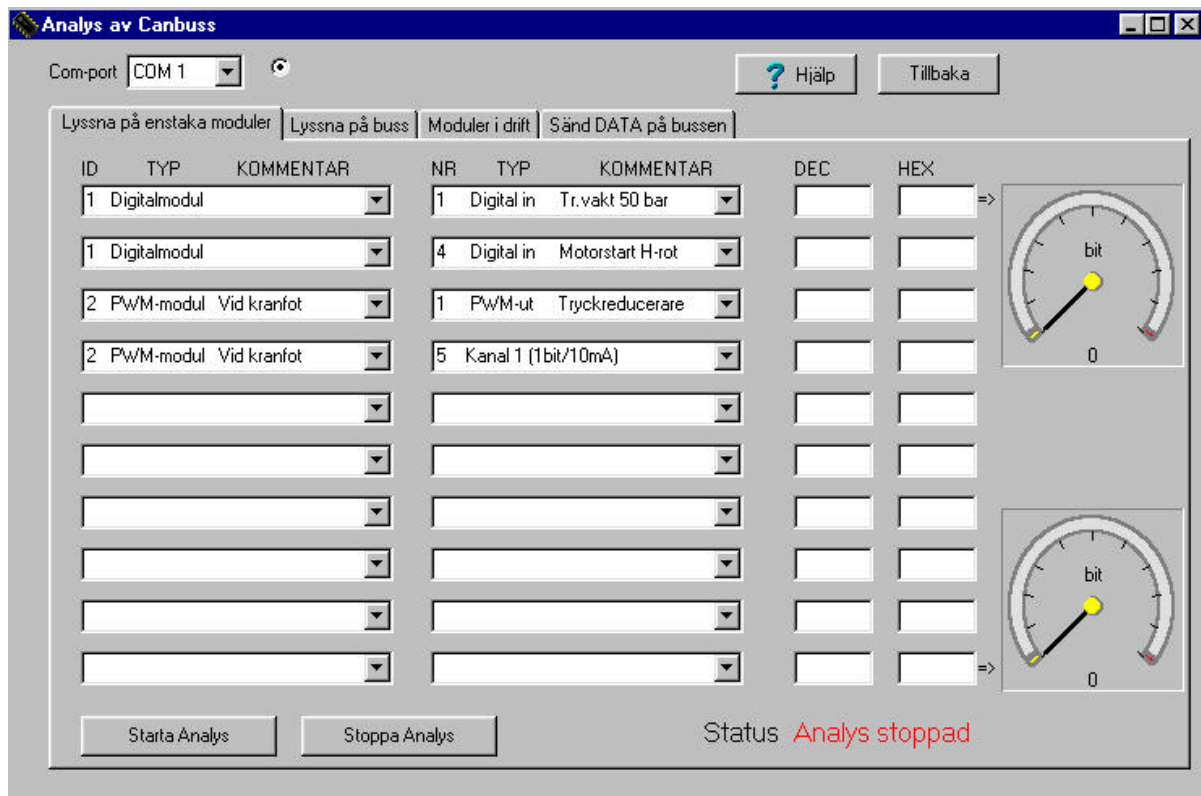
Analys av Canbuss

Com-port COM 1

? Hjälp

Tillbaka

Lyssna på enstaka moduler | Lyssna på buss | Moduler i drift | Sänd DATA på bussen

| ID TYP KOMMENTAR | NR TYP KOMMENTAR | DEC | HEX |
|---|---|---|---|
| 1 Digitalmodul | 1 Digital in Tr.vakt 50 bar | | |
| 1 Digitalmodul | 4 Digital in Motorstart H-rot | | |
| 2 PWM-modul Vid kranfot | 1 PWM-ut Tryckreducerare | | |
| 2 PWM-modul Vid kranfot | 5 Kanal 1 (1bit/10mA) | | |
| | | | |
| | | | |
| | | | |
| | | | |
| | | | |
| | | | |

=>

bit

0

bit

0

=>

Starta Analys

Stoppa Analys

Status Analys stoppad